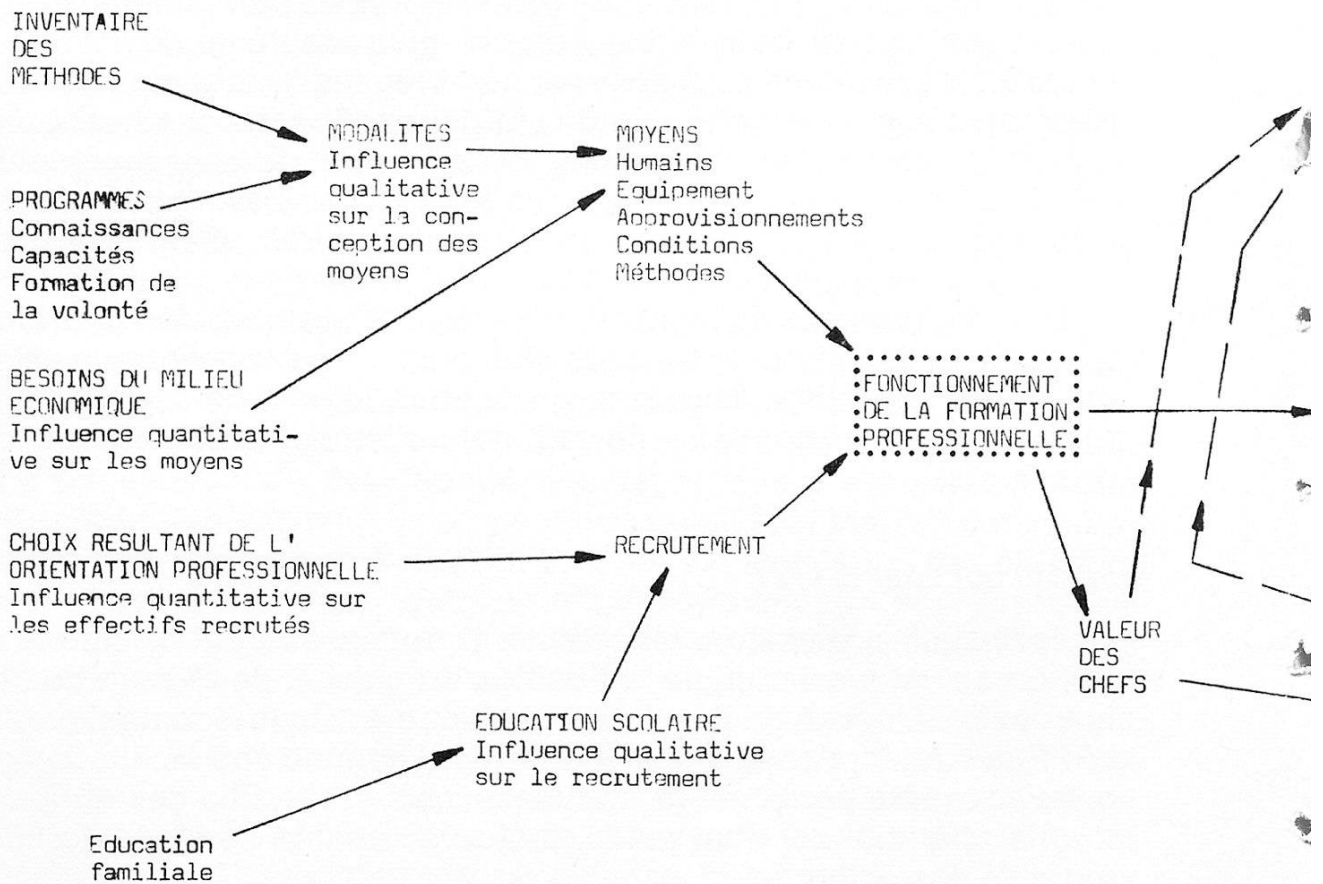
INVENTAIRE DES METHODES

PROGRAMMES
Connaissances
Capacités
Formation de la volonté

MODALITES
Influence qualitative sur la conception des moyens

MOYENS
Humains
Equipement
Approvisionnements
Conditions
Méthodes

BESOINS DU MILIEU ECONOMIQUE
Influence quantitative sur les moyens

FONCTIONNEMENT DE LA FORMATION PROFESSIONNELLE

CHOIX RESULTANT DE L' ORIENTATION PROFESSIONNELLE
Influence quantitative sur les effectifs recrutés

RECRUTEMENT

VALEUR DES CHEFS

EDUCATION SCOLAIRE
Influence qualitative sur le recrutement

Education familiale